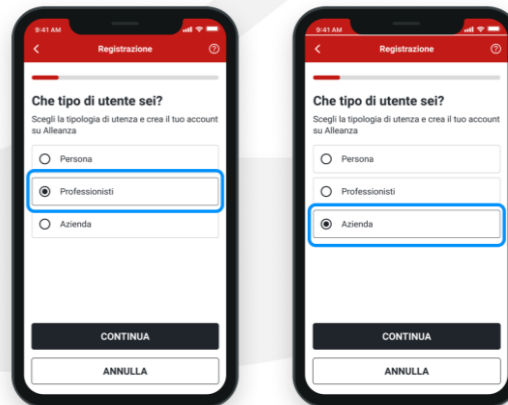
9:41 AM

Registrazione

Che tipo di utente sei?

Scegli la tipologia di utenza e crea il tuo account su Alleanza

Persona

Professionisti

Azienda

CONTINUA

ANNULLA

9:41 AM

Registrazione

Che tipo di utente sei?

Scegli la tipologia di utenza e crea il tuo account su Alleanza

Persona

Professionisti

Azienda

CONTINUA

ANNULLA